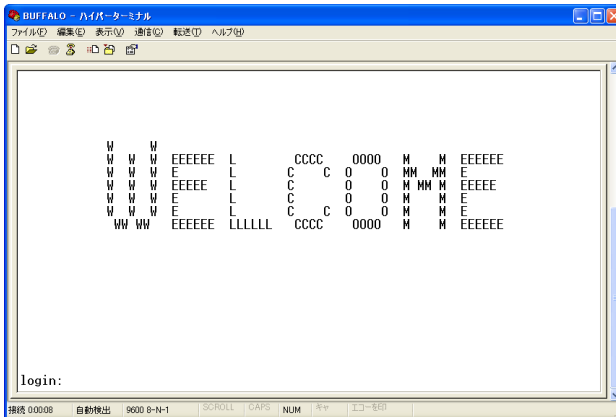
BUFFALO - ハイパーターミナル

ファイル(F) 編集(E) 表示(V) 通信(C) 転送(T) ヘルプ(H)

W     W
W  W  W  EEEEEE  L         CCCC    OOOO    M     M  EEEEEE
W  W  W  E       L        C    C  O    O   MM   MM  E
W  W  W  EEEEE   L        C       O    O   M MM M   EEEEE
W  W  W  E       L        C       O    O   M     M  E
W  W  W  E       L        C    C  O    O   M     M  E
 WW WW   EEEEEE  LLLLLL    CCCC    OOOO    M     M  EEEEEE

login:

接続 0:00:08 自動検出 9600 8-N-1 SCROLL CAPS NUM キャ エコーを印